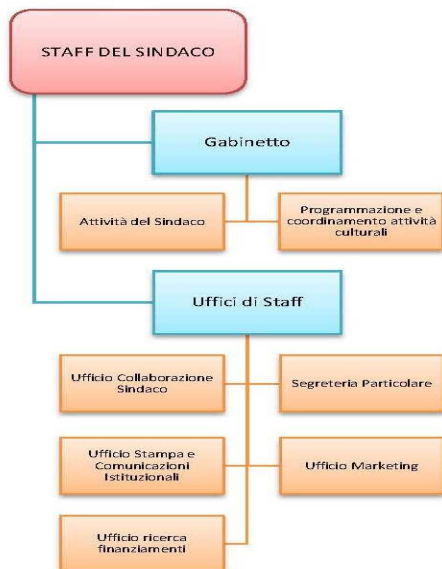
STAFF DEL SINDACO

Gabinetto

Attività del Sindaco

Programmazione e coordinamento attività culturali

Uffici di Staff

Ufficio Collaborazione Sindaco

Segreteria Particolare

Ufficio Stampa e Comunicazioni Istituzionali

Ufficio Marketing

Ufficio ricerca finanziamenti